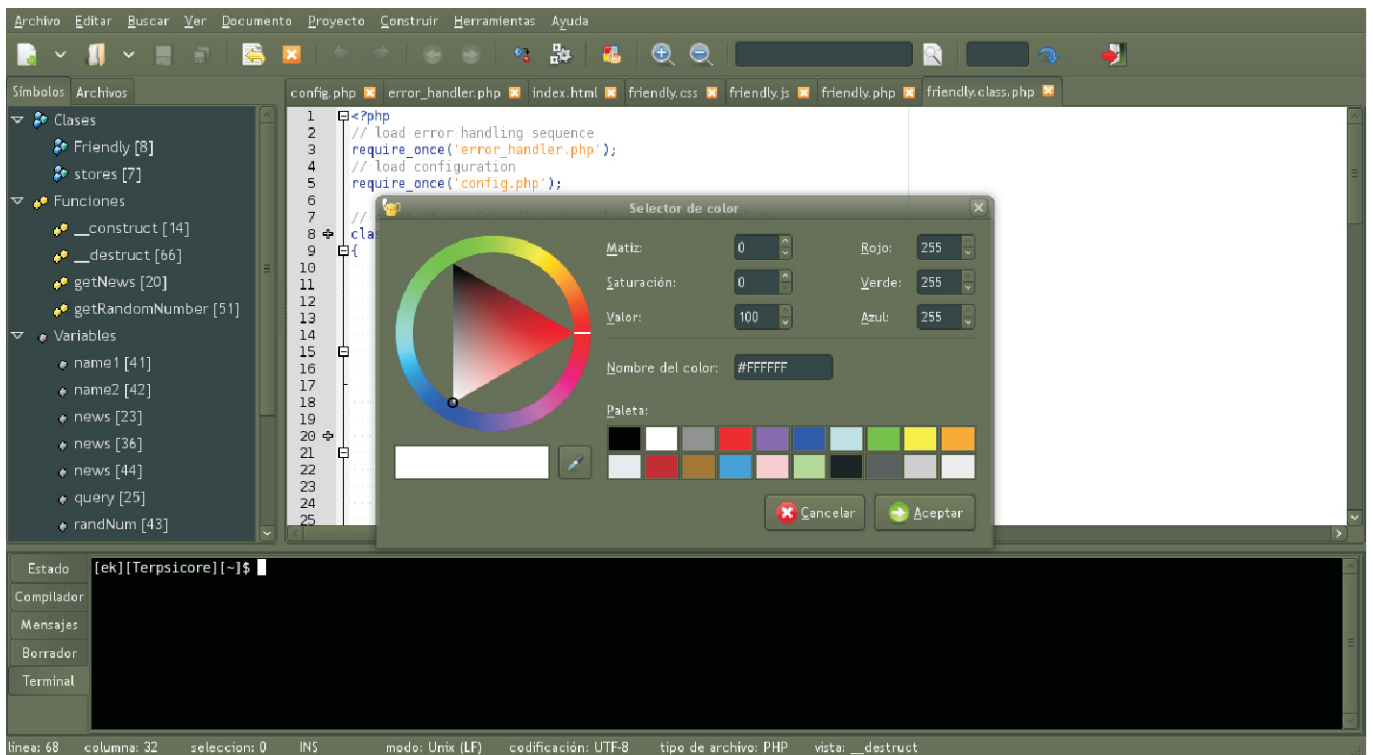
Archivo Editar Buscar Ver Documento Proyecto Construir Herramientas Ayuda

Símbolos Archivos

Clases
Friendly [8]
stores [7]
Funciones
__construct [14]
__destruct [66]
getNews [20]
getRandomNumber [51]
Variables
name1 [41]
name2 [42]
news [23]
news [36]
news [44]
query [25]
randNum [43]

config.php error_handler.php index.html friendly.css friendly.js friendly.php friendly.class.php

1 <?php
2 // load error handling sequence
3 require_once('error_handler.php');
4 // load configuration
5 require_once('config.php');
6
7 //
8 clas
9 {
10
11
12
13
14
15
16
17
18
19
20
21
22
23
24
25

Selector de color

Matiz: 0
Saturación: 0
Valor: 100
Rojo: 255
Verde: 255
Azul: 255
Nombre del color: #FFFFFF
Paleta:
Cancelar Aceptar

Estado
Compilador
Mensajes
Borrador
Terminal

[ek][Terpsicore][~]$

línea: 68 columna: 32 selección: 0 INS modo: Unix (LF) codificación: UTF-8 tipo de archivo: PHP vista: __destruct